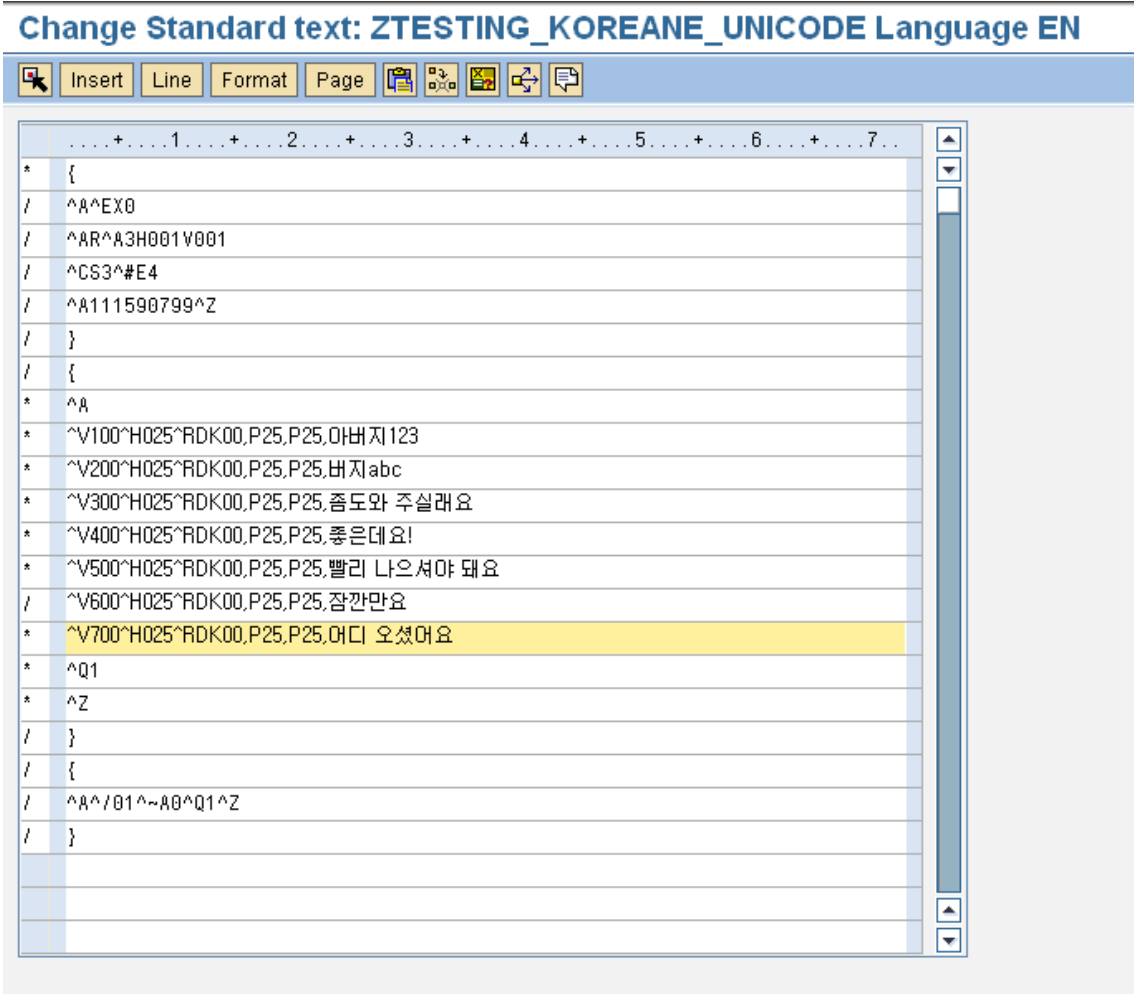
Change Standard text: ZTESTING_KOREANE_UNICODE Language EN

Insert Line Format Page

....+....1....+....2....+....3....+....4....+....5....+....6....+....7..

| | |
|---|---|
| * | { |
| / | ^A^EX0 |
| / | ^AR^A3H001V001 |
| / | ^CS3^#E4 |
| / | ^A111590799^Z |
| / | } |
| / | { |
| * | ^A |
| * | ^V100^H025^RDK00,P25,P25,아버지123 |
| * | ^V200^H025^RDK00,P25,P25,버지abc |
| * | ^V300^H025^RDK00,P25,P25,좀도와 주실래요 |
| * | ^V400^H025^RDK00,P25,P25,좋은데요! |
| * | ^V500^H025^RDK00,P25,P25,빨리 나으셔야 돼요 |
| / | ^V600^H025^RDK00,P25,P25,잠깐만요 |
| * | ^V700^H025^RDK00,P25,P25,어디 오셨어요 |
| * | ^Q1 |
| * | ^Z |
| / | } |
| / | { |
| / | ^A^/01^~A0^Q1^Z |
| / | } |